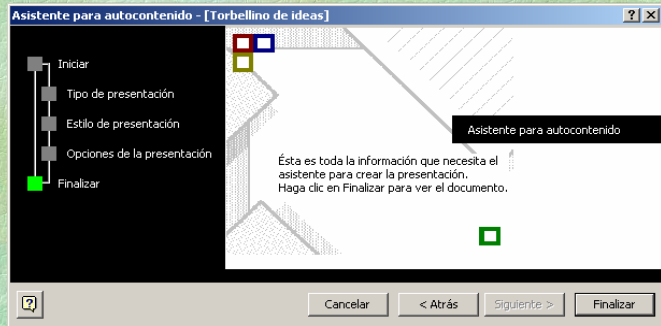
Asistente para autocontenido - [Torbellino de ideas]

?

Iniciar

Tipo de presentación

Estilo de presentación

Opciones de la presentación

Finalizar

Asistente para autocontenido

Ésta es toda la información que necesita el asistente para crear la presentación.
Haga clic en Finalizar para ver el documento.

Cancelar

< Atrás

Siguiente >

Finalizar